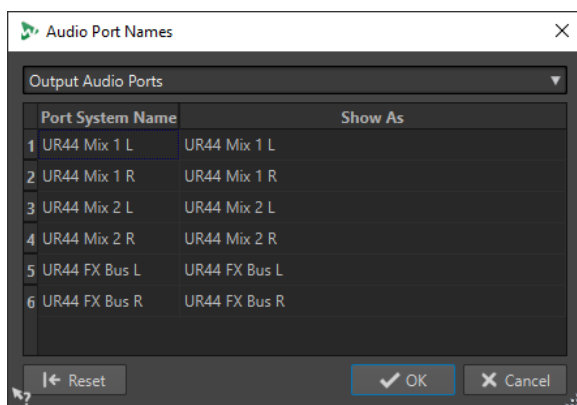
Audio Port Names

Output Audio Ports

| | Port System Name | Show As |
|---|---|---|
| 1 | UR44 Mix 1 L | UR44 Mix 1 L |
| 2 | UR44 Mix 1 R | UR44 Mix 1 R |
| 3 | UR44 Mix 2 L | UR44 Mix 2 L |
| 4 | UR44 Mix 2 R | UR44 Mix 2 R |
| 5 | UR44 FX Bus L | UR44 FX Bus L |
| 6 | UR44 FX Bus R | UR44 FX Bus R |

Reset

OK

Cancel